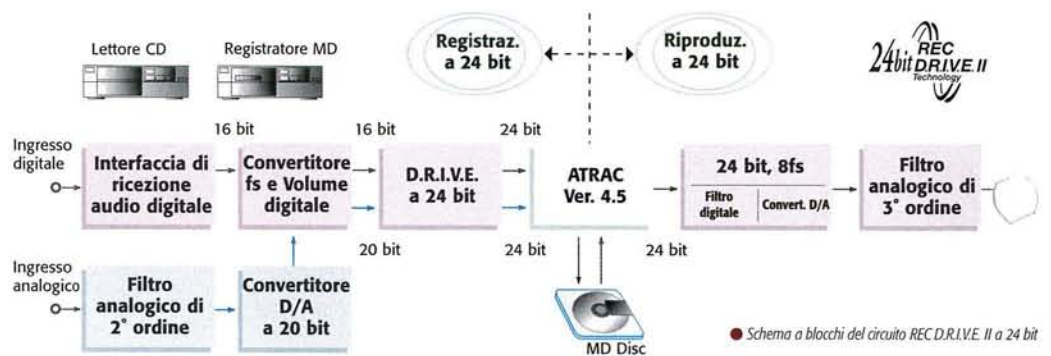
Lettore CD

Registratore MD

Registraz. a 24 bit

Riproduz. a 24 bit

24bit REC D.R.I.V.E. II Technology

Ingresso digitale

16 bit

16 bit

24 bit

Interfaccia di ricezione audio digitale

Convertitore fs e Volume digitale

D.R.I.V.E. a 24 bit

ATRAC Ver. 4.5

24 bit, 8fs

Filtro digitale

Convert. D/A

Filtro analogico di 3° ordine

20 bit

24 bit

24 bit

Ingresso analogico

Filtro analogico di 2° ordine

Convertitore D/A a 20 bit

MD Disc

Schema a blocchi del circuito REC D.R.I.V.E. II a 24 bit